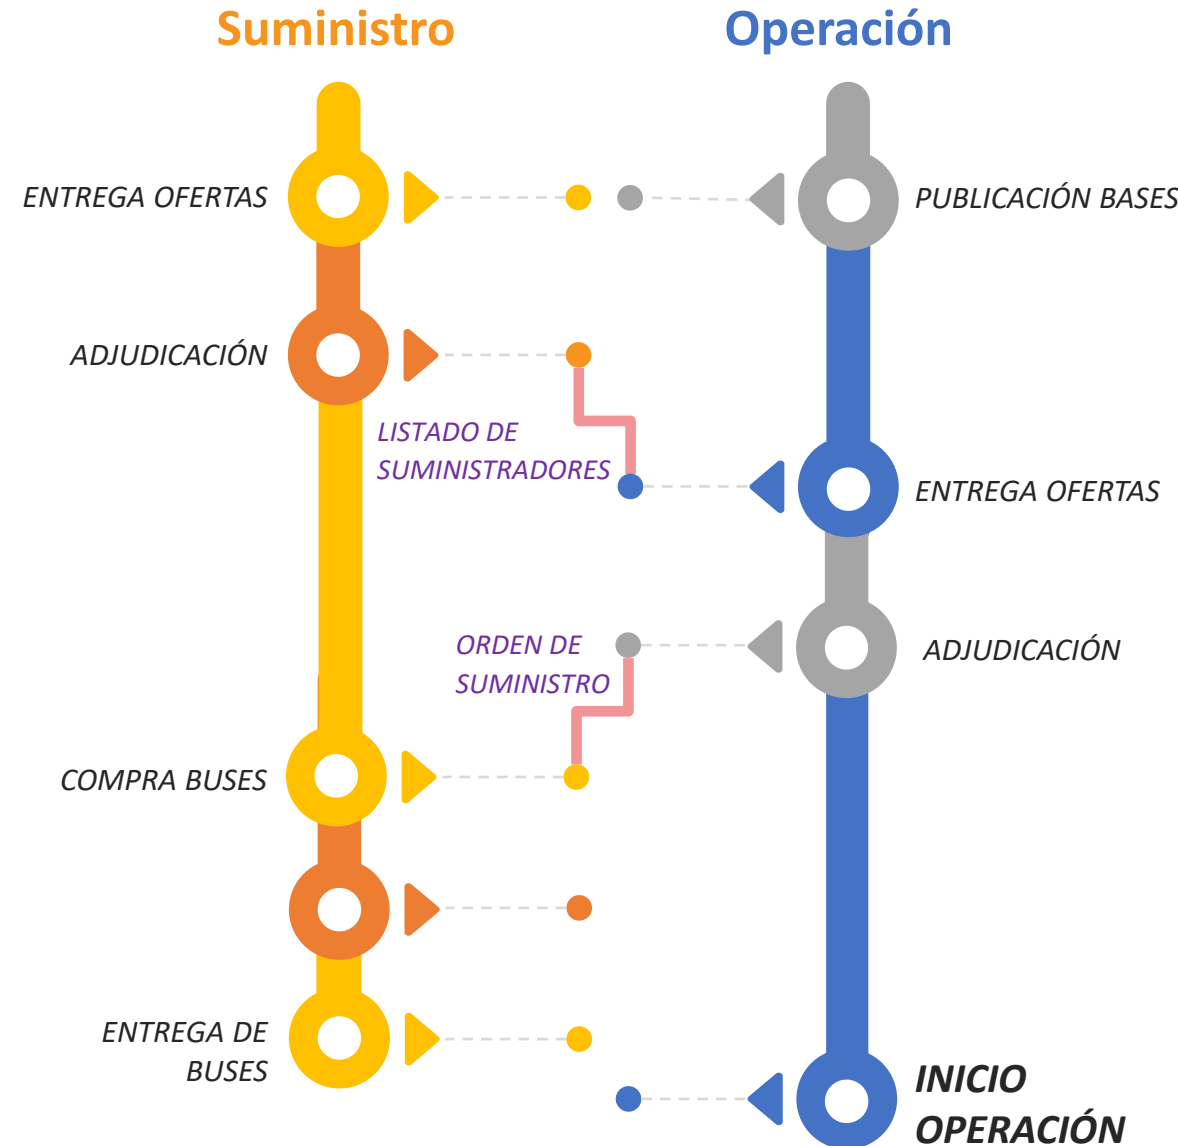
Suministro

Operación

ENTREGA OFERTAS

PUBLICACIÓN BASES

ADJUDICACIÓN

LISTADO DE SUMINISTRADORES

ENTREGA OFERTAS

ORDEN DE SUMINISTRO

ADJUDICACIÓN

COMPRA BUSES

ENTREGA DE BUSES

INICIO OPERACIÓN